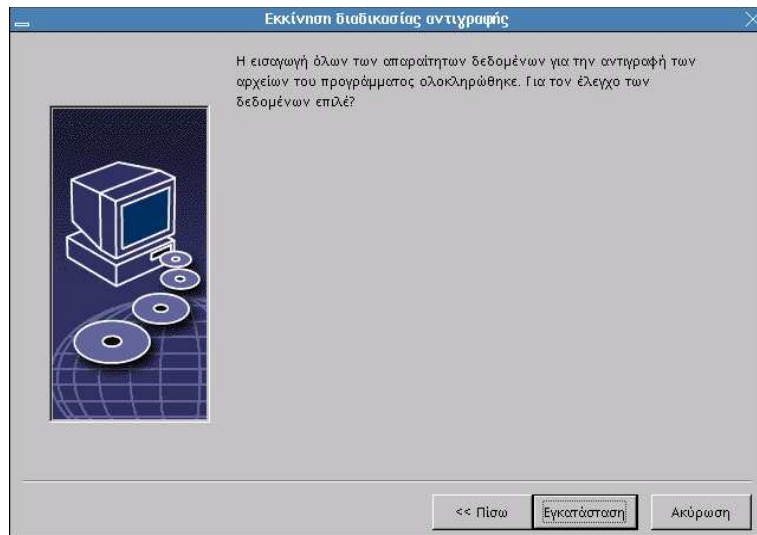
Εκκίνηση διαδικασίας αντιγραφής

Η εισαγωγή όλων των απαραίτητων δεδομένων για την αντιγραφή των αρχείων του προγράμματος ολοκληρώθηκε. Για τον έλεγχο των δεδομένων επιλέ?

<< Πίσω
Εγκατάσταση
Ακύρωση